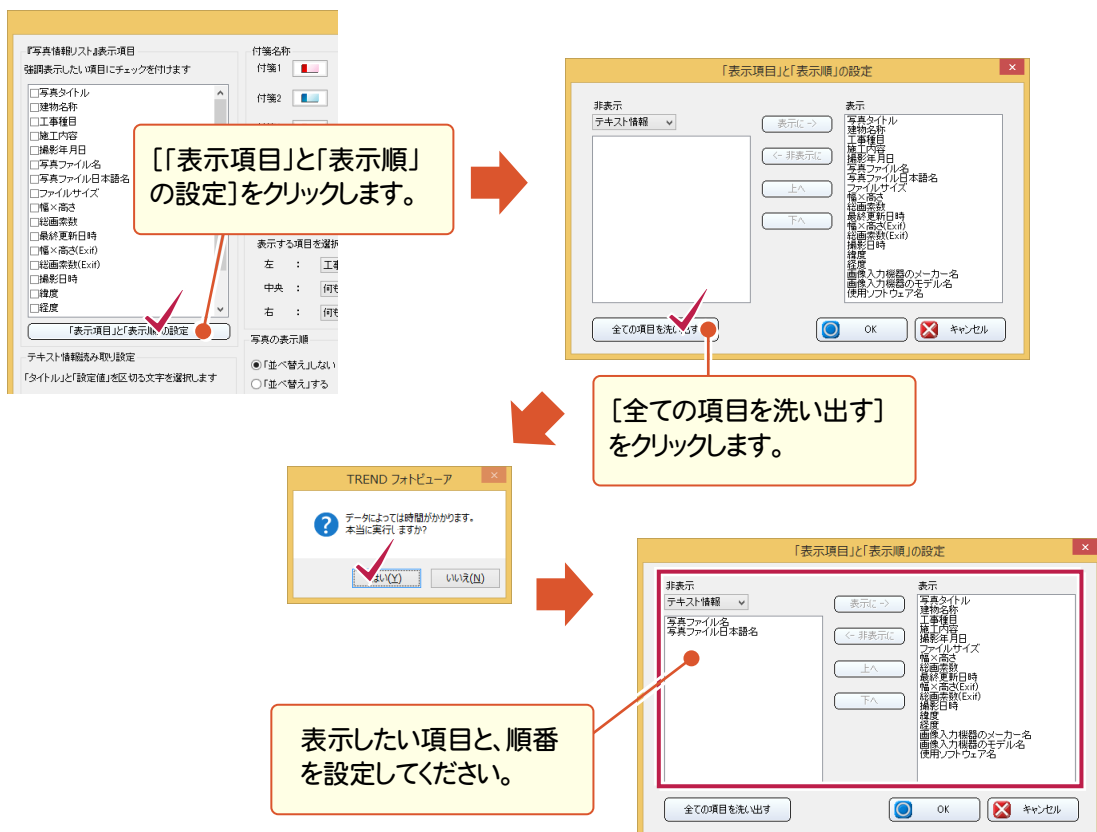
『写真情報リスト』表示項目
強調表示したい項目にチェックを付けます
□写真タイトル
□建物名称
□工事種目
□施工内容
□撮影年月日
□写真ファイル名
□写真ファイル日本語名
□ファイルサイズ
□幅×高さ
□総画素数
□最終更新日時
□幅×高さ(Exif)
□総画素数(Exif)
□撮影日時
□緯度
□経度
「表示項目」と「表示順」の設定
付箋名称
付箋1
付箋2
表示する項目を選択
左 : 工事
中央 : 何も
右 : 何も
写真の表示順
◉「並べ替え」しない
○「並べ替え」する
テキスト情報読み取り設定
「タイトル」と「設定値」を区切る文字を選択します

［「表示項目」と「表示順」の設定］をクリックします。

「表示項目」と「表示順」の設定
非表示
テキスト情報
表示に ->
<- 非表示に
上へ
下へ
表示
写真タイトル
建物名称
工事種目
施工内容
撮影年月日
写真ファイル名
写真ファイル日本語名
ファイルサイズ
幅×高さ
総画素数
最終更新日時
幅×高さ(Exif)
総画素数(Exif)
撮影日時
緯度
経度
画像入力機器のメーカー名
画像入力機器のモデル名
使用ソフトウェア名
全ての項目を洗い出す
OK
キャンセル

［全ての項目を洗い出す］をクリックします。

TREND フォトビューア
データによっては時間がかかります。
本当に実行しますか?
はい(Y)
いいえ(N)

「表示項目」と「表示順」の設定
非表示
テキスト情報
写真ファイル名
写真ファイル日本語名
表示に ->
<- 非表示に
上へ
下へ
表示
写真タイトル
建物名称
工事種目
施工内容
撮影年月日
ファイルサイズ
幅×高さ
総画素数
最終更新日時
幅×高さ(Exif)
総画素数(Exif)
撮影日時
緯度
経度
画像入力機器のメーカー名
画像入力機器のモデル名
使用ソフトウェア名
全ての項目を洗い出す
OK
キャンセル

表示したい項目と、順番を設定してください。